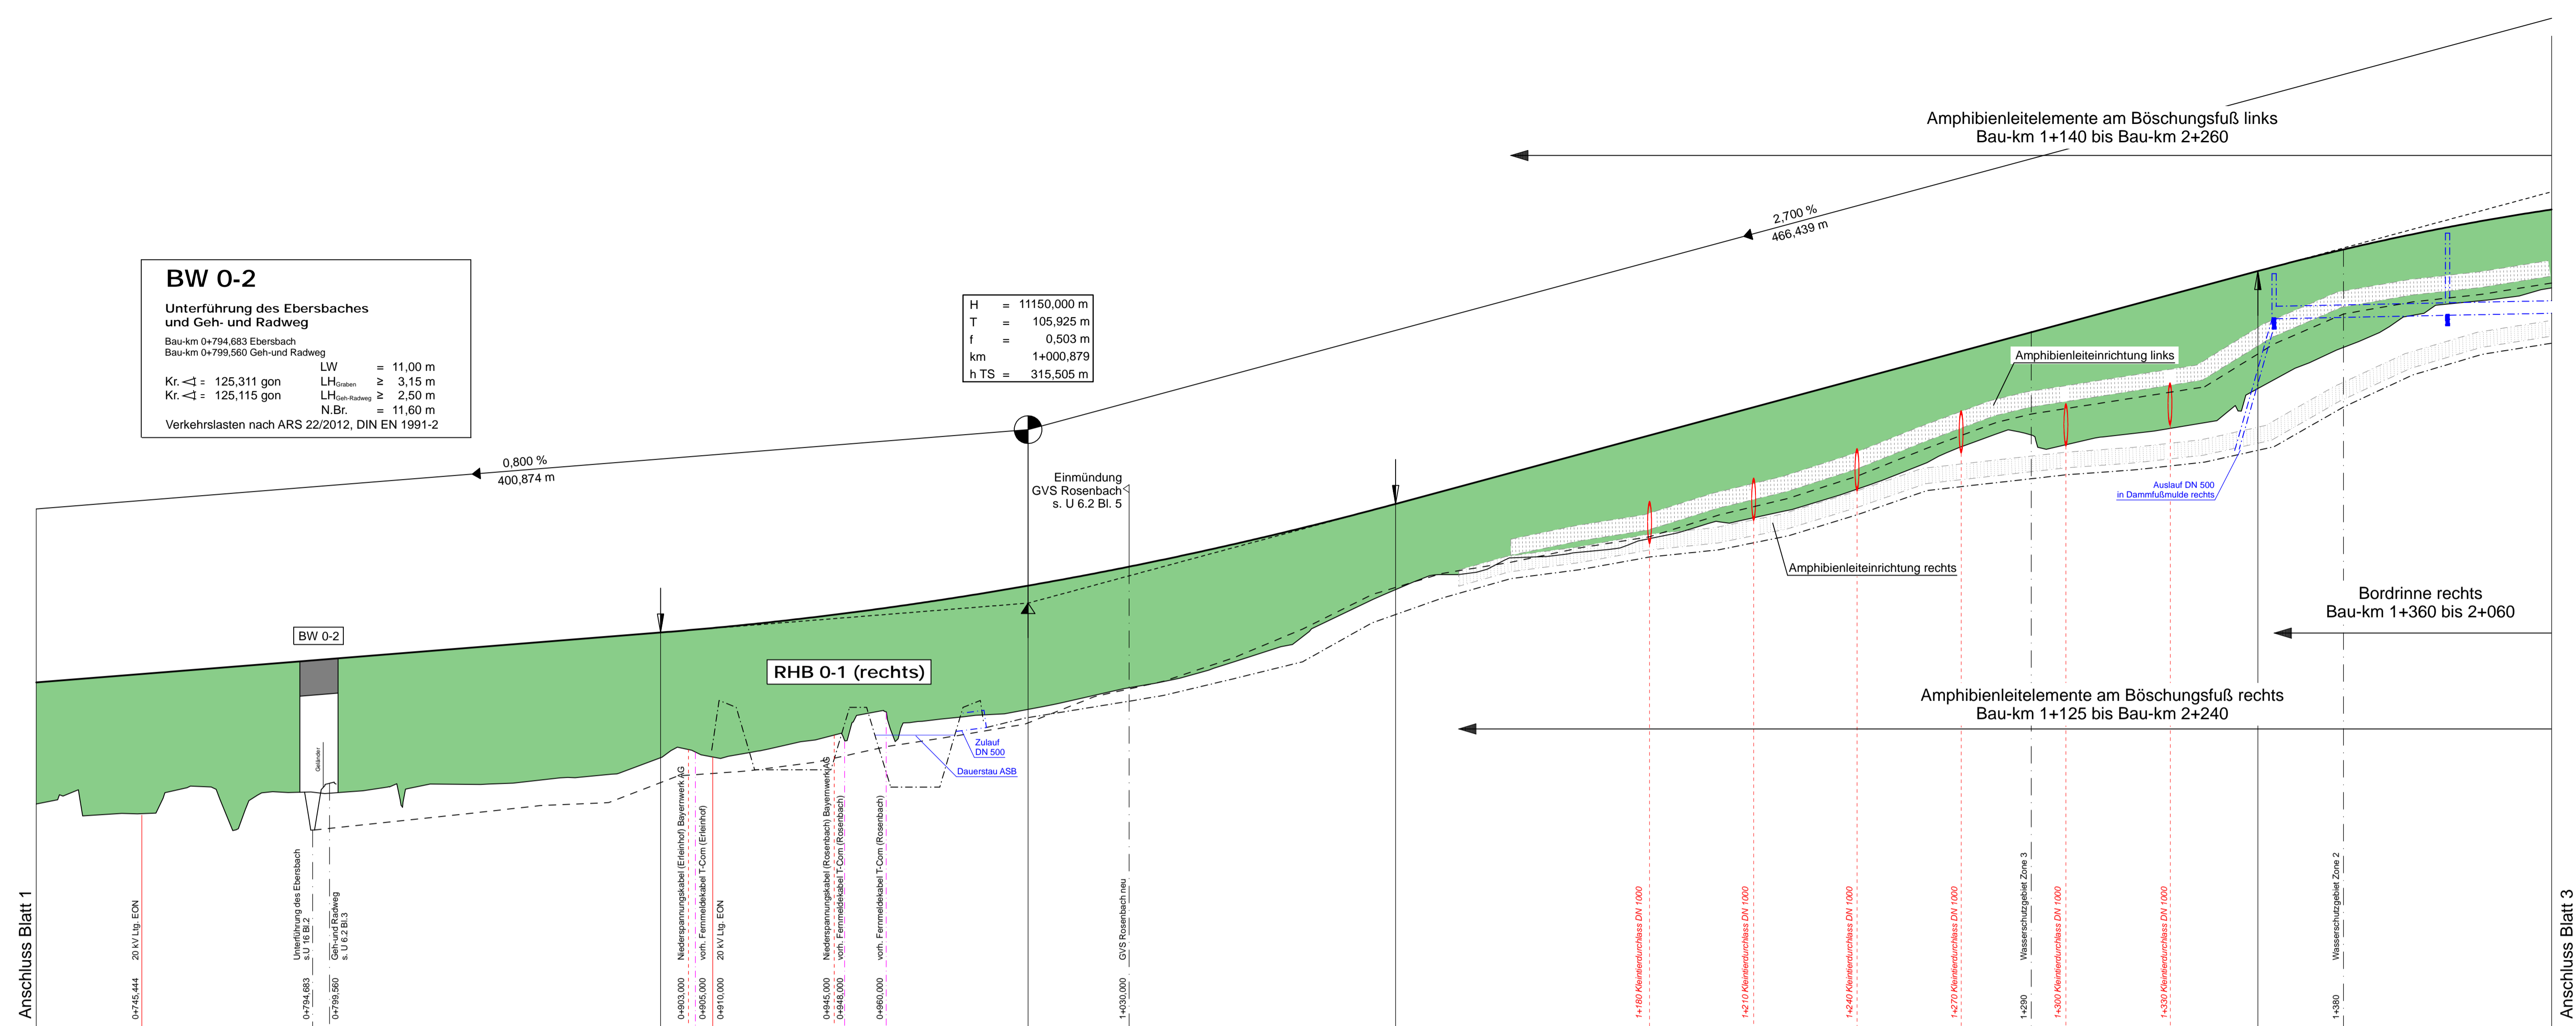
Amphibienleitelemente am Böschungsfuß links
Bau-km 1+140 bis Bau-km 2+260

2,700 %
466,439 m

BW 0-2

Unterführung des Ebersbaches
und Geh- und Radweg

Bau-km 0+794,683 Ebersbach
Bau-km 0+799,560 Geh-und Radweg

| | | | |
|---|---|---|---|
| | LW | = | 11,00 m |
| Kr. ◁ = 125,311 gon | $LH_{Graben}$ | ≥ | 3,15 m |
| Kr. ◁ = 125,115 gon | $LH_{Geh-Radweg}$ | ≥ | 2,50 m |
| | N.Br. | = | 11,60 m |

Verkehrslasten nach ARS 22/2012, DIN EN 1991-2

| | | |
|---|---|---|
| H | = | 11150,000 m |
| T | = | 105,925 m |
| f | = | 0,503 m |
| km | | 1+000,879 |
| h TS | = | 315,505 m |

Amphibienleiteinrichtung links

Auslauf DN 500
in Dammfußmulde rechts

0,800 %
400,874 m

Einmündung
GVS Rosenbach
s. U 6.2 Bl. 5

Amphibienleiteinrichtung rechts

Bordrinne rechts
Bau-km 1+360 bis 2+060

BW 0-2

RHB 0-1 (rechts)

Amphibienleitelemente am Böschungsfuß rechts
Bau-km 1+125 bis Bau-km 2+240

Zulauf
DN 500

Dauerstau ASB

Geländer

Anschluss Blatt 1

20 kV Ltg. EON
0+745,444

Unterführung des Ebersbach
s.U 16 Bl.2
0+794,683

Geh-und Radweg
s. U 6.2 Bl.3
0+799,560

Niederspannungskabel (Erlenhof) Bayernwerk AG
0+903,000

vorh. Fernmeldekabel T-Com (Erlenhof)
0+905,000

20 kV Ltg. EON
0+910,000

Niederspannungskabel (Rosenbach) Bayernwerk AG
0+945,000

vorh. Fernmeldekabel T-Com (Rosenbach)
0+948,000

vorh. Fernmeldekabel T-Com (Rosenbach)
0+960,000

GVS Rosenbach neu
1+030,000

1+180 Kleintierdurchlass DN 1000
1+210 Kleintierdurchlass DN 1000
1+240 Kleintierdurchlass DN 1000
1+270 Kleintierdurchlass DN 1000

Wasserschutzgebiet Zone 3
1+290

1+300 Kleintierdurchlass DN 1000
1+330 Kleintierdurchlass DN 1000

Wasserschutzgebiet Zone 2
1+380

Anschluss Blatt 3